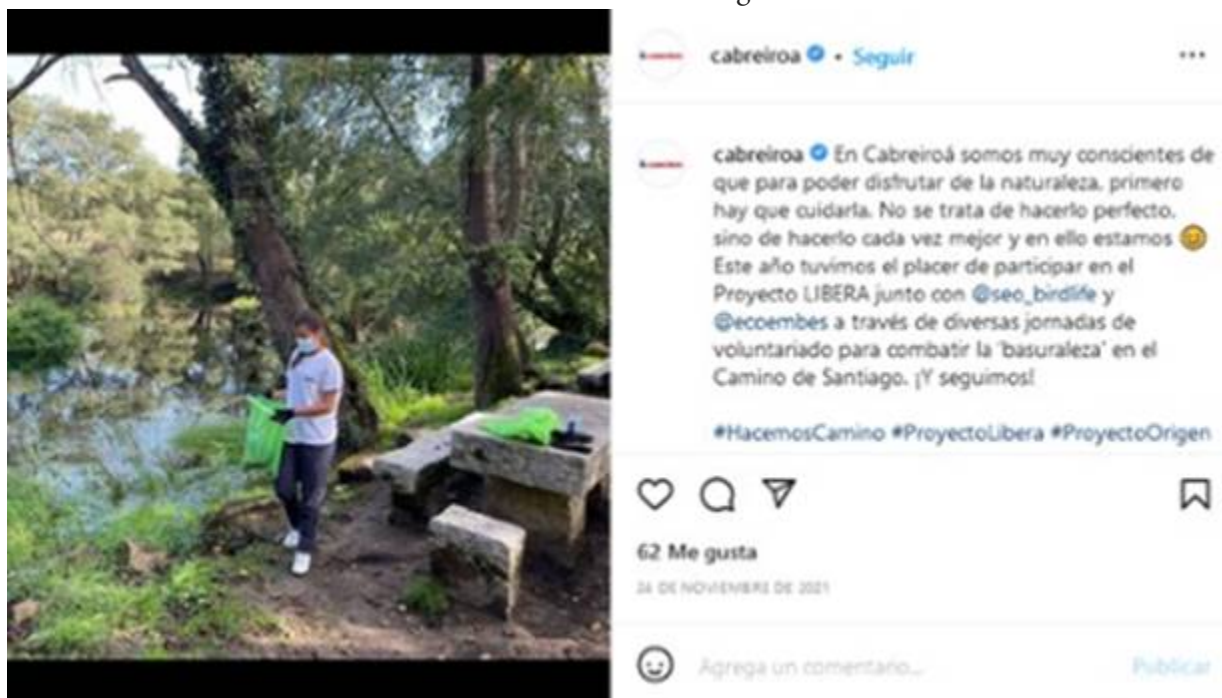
cabreiroa • Seguir

cabreiroa En Cabreiroá somos muy conscientes de que para poder disfrutar de la naturaleza, primero hay que cuidarla. No se trata de hacerlo perfecto, sino de hacerlo cada vez mejor y en ello estamos 😊 Este año tuvimos el placer de participar en el Proyecto LIBERA junto con @seo_birdlife y @ecoembes a través de diversas jornadas de voluntariado para combatir la 'basuraleza' en el Camino de Santiago. ¡Y seguimos!

#HacemosCamino #ProyectoLibera #ProyectoOrigen

62 Me gusta

24 DE NOVIEMBRE DE 2021

Agrega un comentario...

Publicar